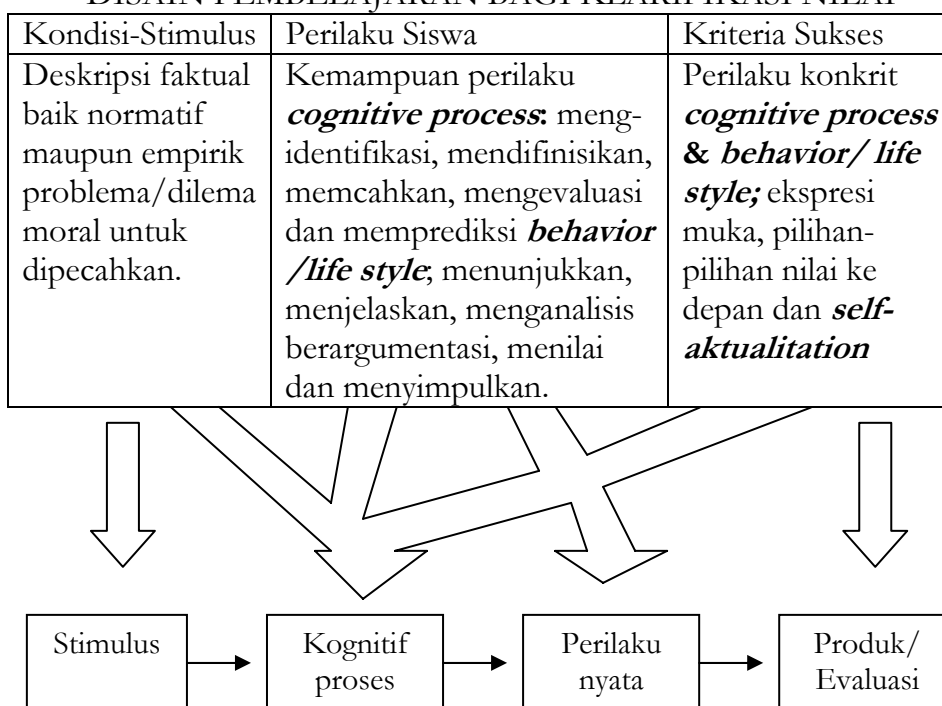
DISAIN PEMBELAJARAN BAGI KLARIFIKASI NILAI

| Kondisi-Stimulus | Perilaku Siswa | Kriteria Sukses |
|---|---|---|
| Deskripsi faktual baik normatif maupun empirik problema/dilema moral untuk dipecahkan. | Kemampuan perilaku ***cognitive process***: mengidentifikasi, mendifinisikan, memcahkan, mengevaluasi dan memprediksi ***behavior /life style***; menunjukkan, menjelaskan, menganalisis berargumentasi, menilai dan menyimpulkan. | Perilaku konkrit ***cognitive process* & *behavior/ life style;*** ekspresi muka, pilihan-pilihan nilai ke depan dan ***self-aktualitation*** |

Stimulus

Kognitif proses

Perilaku nyata

Produk/ Evaluasi